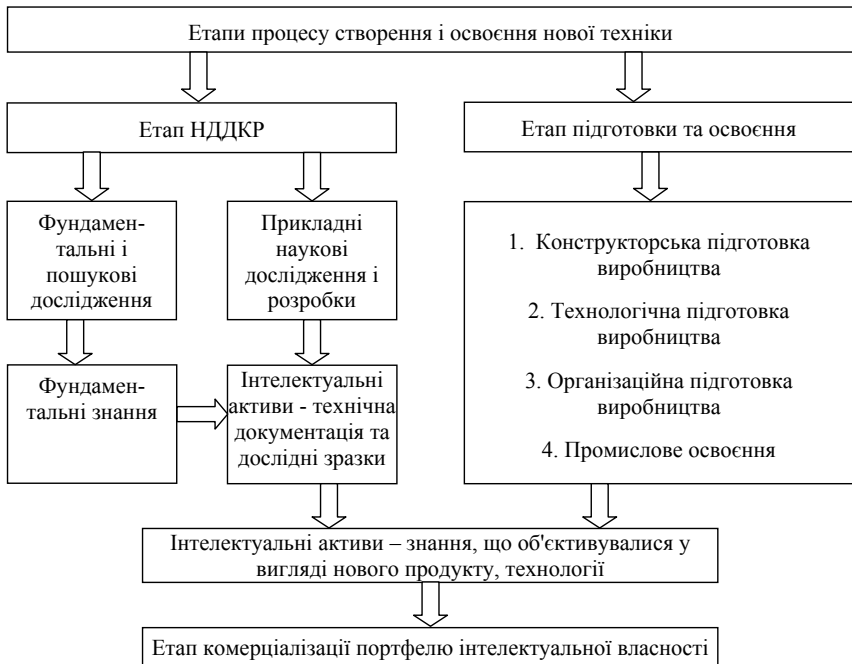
Етапи процесу створення і освоєння нової техніки

Етап НДДКР

Етап підготовки та освоєння

Фундаментальні і пошукові дослідження

Прикладні наукові дослідження і розробки

1. Конструкторська підготовка виробництва

2. Технологічна підготовка виробництва

3. Організаційна підготовка виробництва

4. Промислове освоєння

Фундаментальні знання

Інтелектуальні активи - технічна документація та дослідні зразки

Інтелектуальні активи – знання, що об'єктивувалися у вигляді нового продукту, технології

Етап комерціалізації портфелю інтелектуальної власності